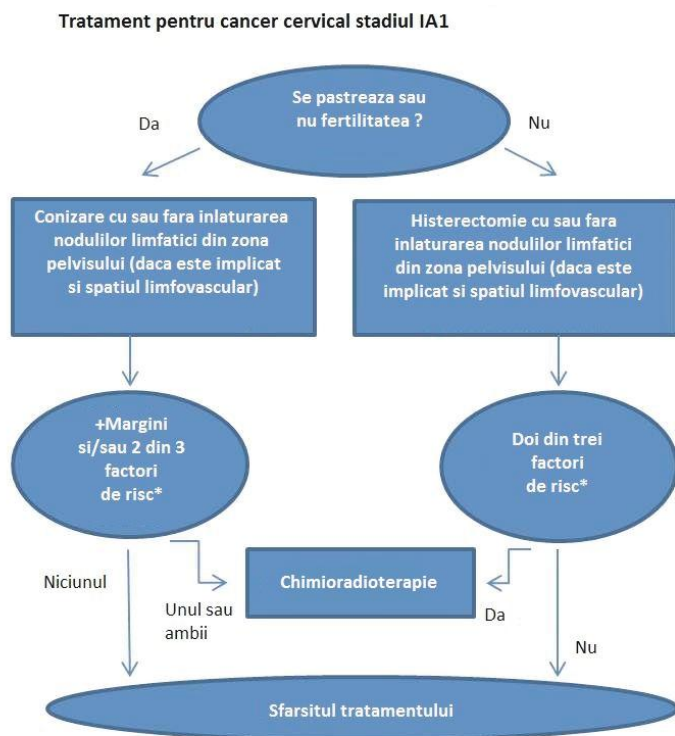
Tratament pentru cancer cervical stadiul IA1

Se pastreaza sau nu fertilitatea ?

Da

Nu

Conizare cu sau fara inlaturarea nodulilor limfatici din zona pelvisului (daca este implicat si spatiul limfovascular)

Histerectomie cu sau fara inlaturarea nodulilor limfatici din zona pelvisului (daca este implicat si spatiul limfovascular)

+Margini si/sau 2 din 3 factori de risc*

Doi din trei factori de risc*

Niciunul

Chimioradioterapie

Unul sau ambii

Da

Nu

Sfarsitul tratamentului